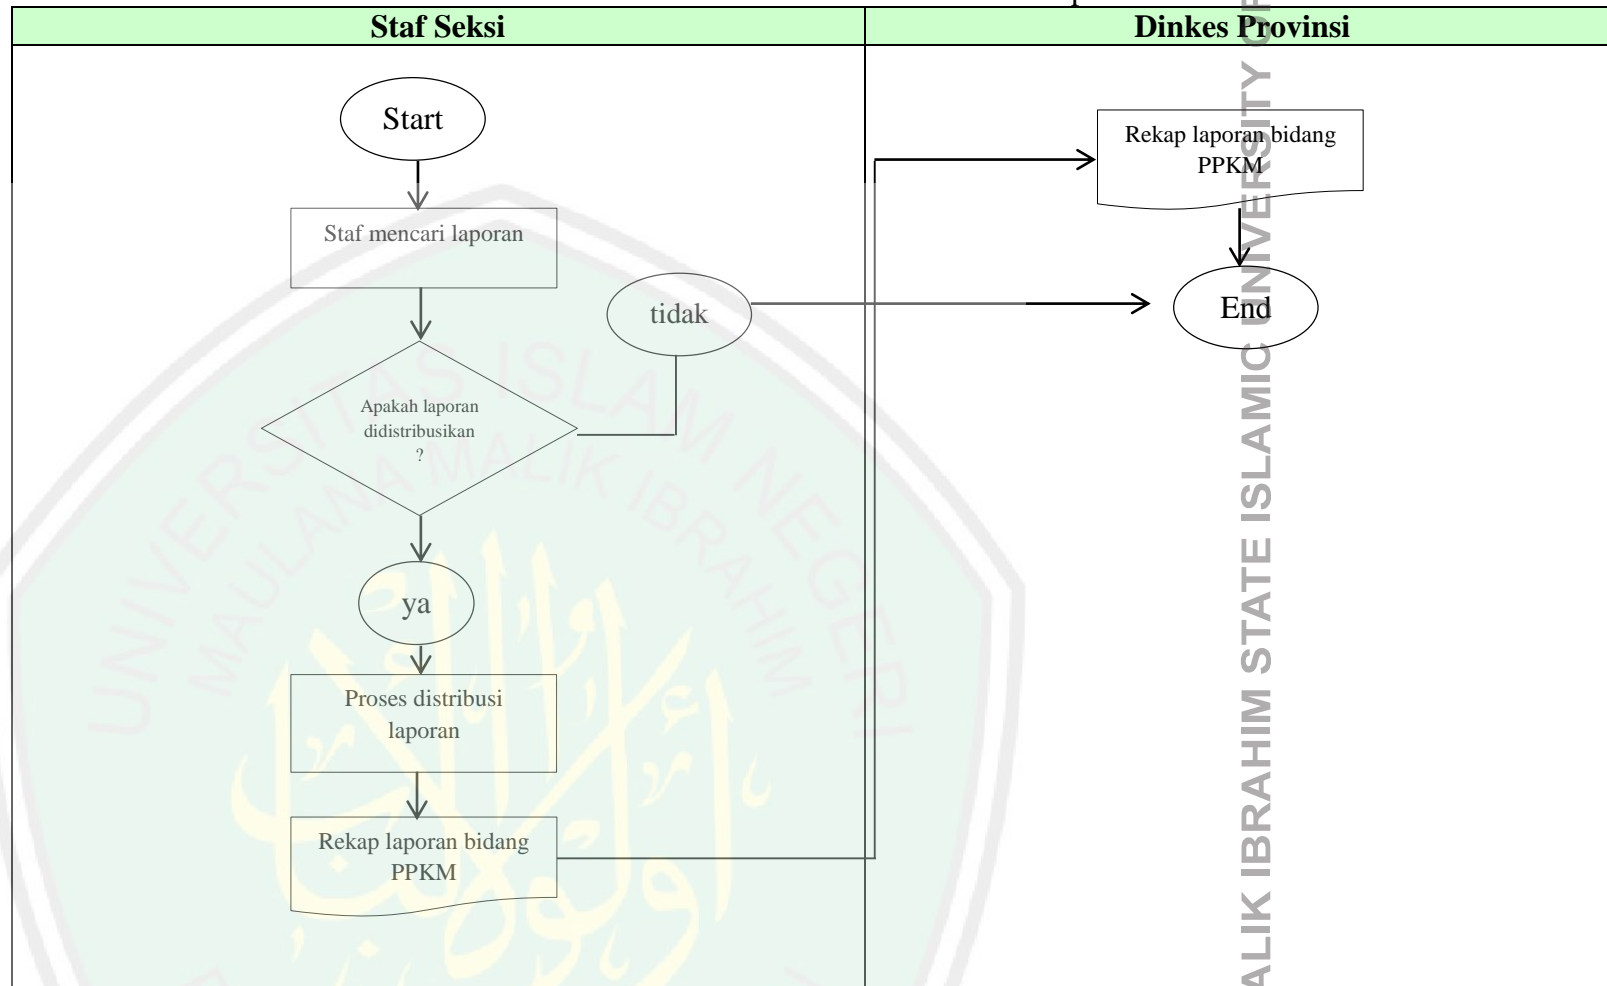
| Staf Seksi | Dinkes Provinsi |
|---|---|

Start

Staf mencari laporan

tidak

Apakah laporan didistribusikan ?

ya

Proses distribusi laporan

Rekap laporan bidang PPKM

Rekap laporan bidang PPKM

End

UNIVERSITAS ISLAM NEGERI MAULANA MALIK IBRAHIM

ALIK IBRAHIM STATE ISLAMIC UNIVERSITY O